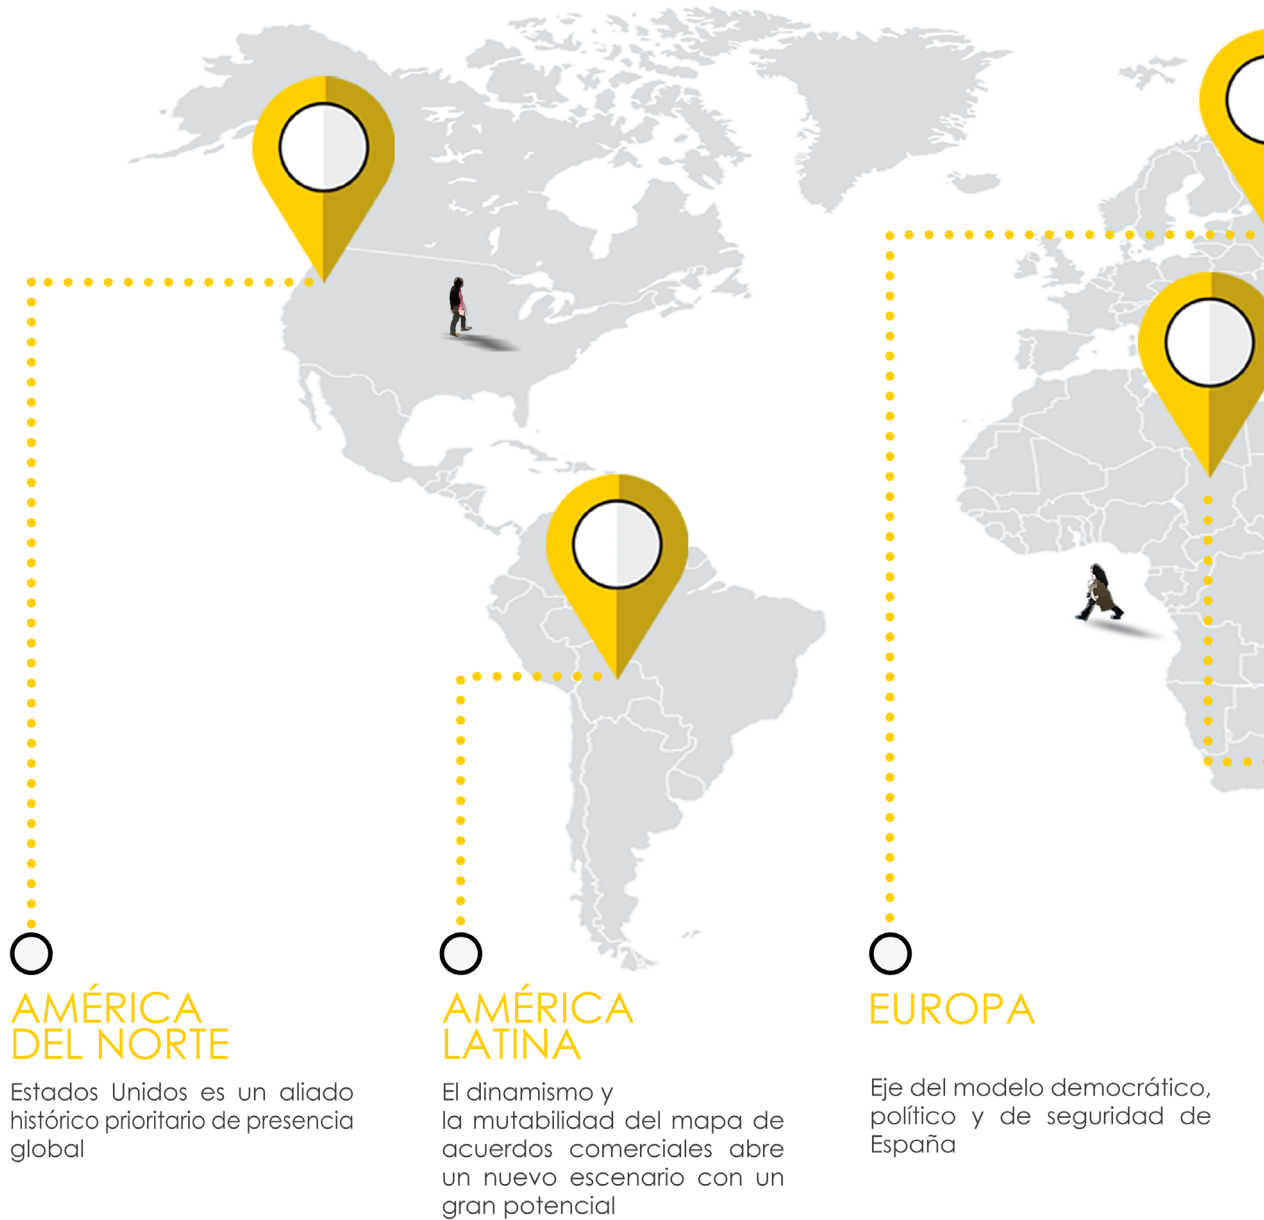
AMÉRICA DEL NORTE

Estados Unidos es un aliado histórico prioritario de presencia global

AMÉRICA LATINA

El dinamismo y la mutabilidad del mapa de acuerdos comerciales abre un nuevo escenario con un gran potencial

EUROPA

Eje del modelo democrático, político y de seguridad de España